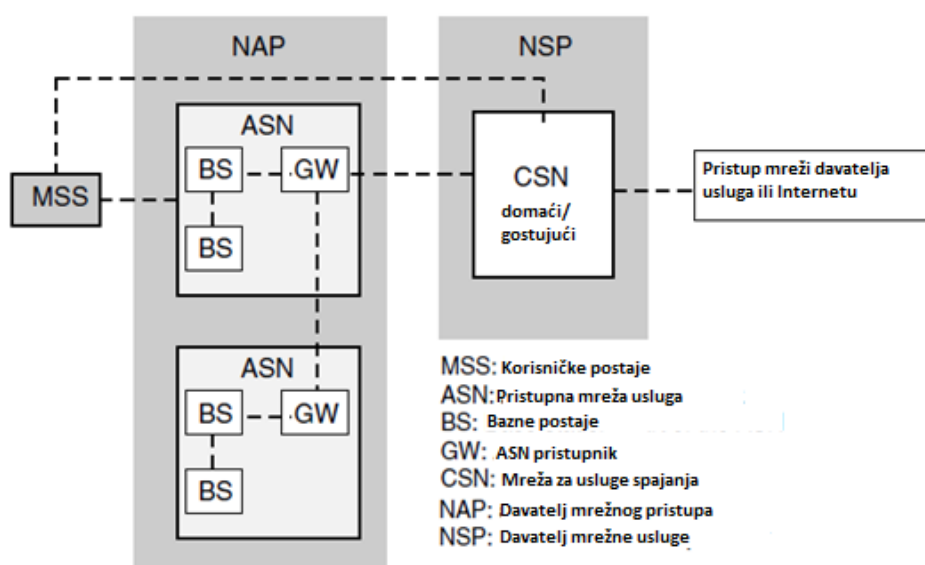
NAP

NSP

ASN

BS

GW

BS

MSS

CSN

domaći/ gostujući

Pristup mreži davatelja usluga ili Internetu

ASN

BS

GW

BS

MSS: Korisničke postaje
ASN: Pristupna mreža usluga
BS: Bazne postaje
GW: ASN pristupnik
CSN: Mreža za usluge spajanja
NAP: Davatelj mrežnog pristupa
NSP: Davatelj mrežne usluge